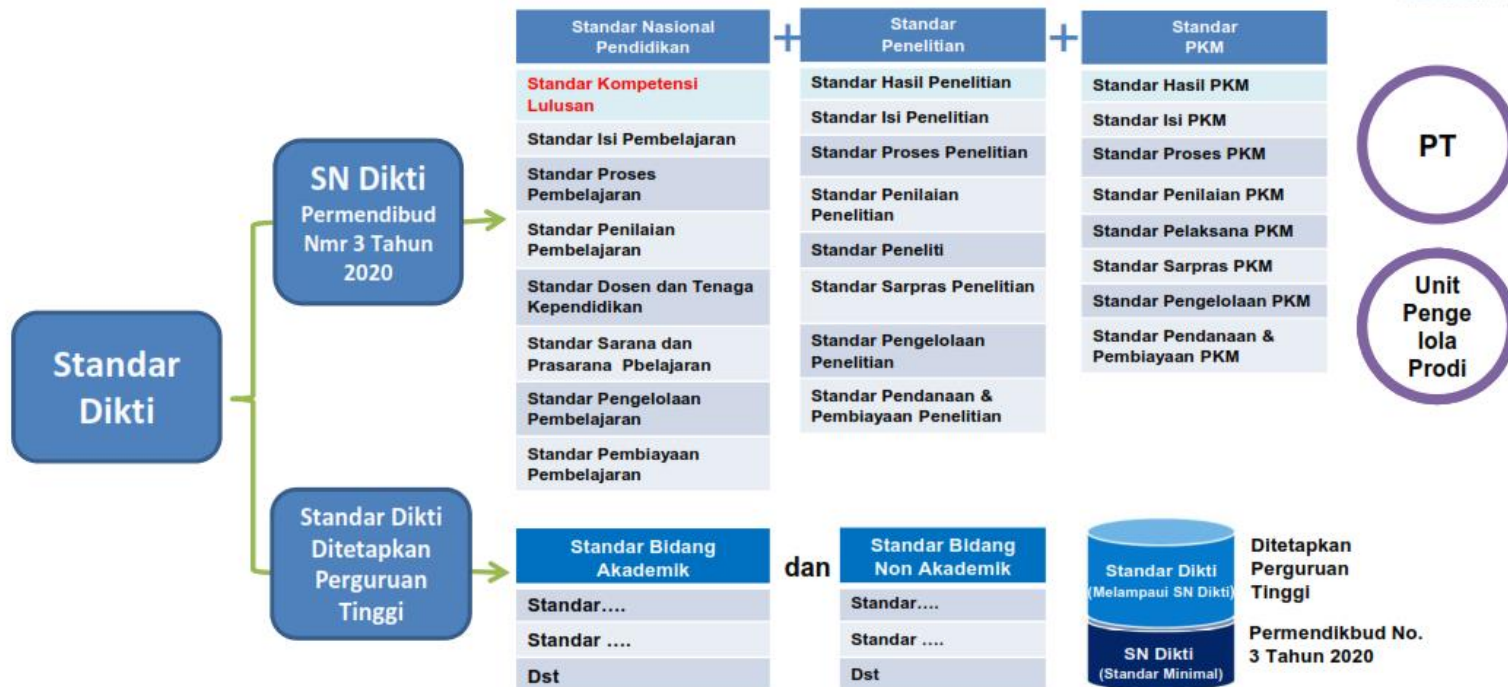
Standar Dikti

SN Dikti
Permendibud Nmr 3 Tahun 2020

| Standar Nasional Pendidikan |
|---|
| Standar Kompetensi Lulusan |
| Standar Isi Pembelajaran |
| Standar Proses Pembelajaran |
| Standar Penilaian Pembelajaran |
| Standar Dosen dan Tenaga Kependidikan |
| Standar Sarana dan Prasarana Pbelajaran |
| Standar Pengelolaan Pembelajaran |
| Standar Pembiayaan Pembelajaran |

+

| Standar Penelitian |
|---|
| Standar Hasil Penelitian |
| Standar Isi Penelitian |
| Standar Proses Penelitian |
| Standar Penilaian Penelitian |
| Standar Peneliti |
| Standar Sarpras Penelitian |
| Standar Pengelolaan Penelitian |
| Standar Pendanaan & Pembiayaan Penelitian |

+

| Standar PKM |
|---|
| Standar Hasil PKM |
| Standar Isi PKM |
| Standar Proses PKM |
| Standar Penilaian PKM |
| Standar Pelaksana PKM |
| Standar Sarpras PKM |
| Standar Pengelolaan PKM |
| Standar Pendanaan & Pembiayaan PKM |

PT

Unit Penge lola Prodi

Standar Dikti Ditetapkan Perguruan Tinggi

| Standar Bidang Akademik |
|---|
| Standar…. |
| Standar …. |
| Dst |

dan

| Standar Bidang Non Akademik |
|---|
| Standar…. |
| Standar …. |
| Dst |

Standar Dikti (Melampaui SN Dikti)
SN Dikti (Standar Minimal)

Ditetapkan Perguruan Tinggi

Permendikbud No. 3 Tahun 2020